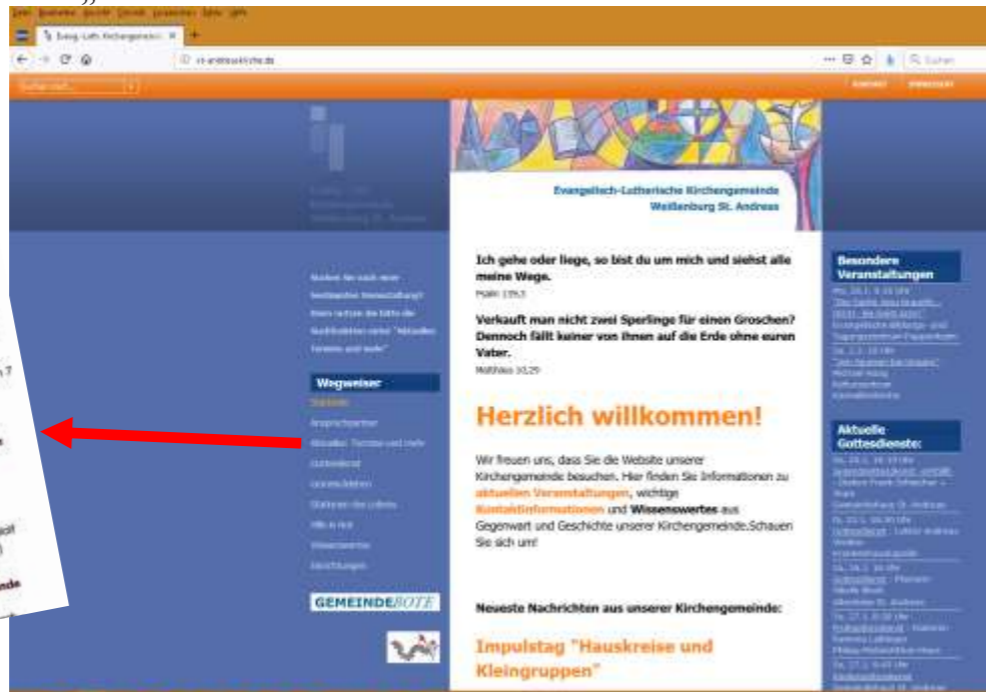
Evang.-Luth. Kirchengemeinde

Evangelisch-Lutherische Kirchengemeinde Weißenburg St. Andreas

Ich gehe oder liege, so bist du um mich und siehst alle meine Wege.
Psalm 139,3

Verkauft man nicht zwei Sperlinge für einen Groschen? Dennoch fällt keiner von ihnen auf die Erde ohne euren Vater.
Matthäus 10,29

Herzlich willkommen!

Wir freuen uns, dass Sie die Website unserer Kirchengemeinde besuchen. Hier finden Sie Informationen zu aktuellen Veranstaltungen, wichtige Kontaktinformationen und Wissenswertes aus Gegenwart und Geschichte unserer Kirchengemeinde.Schauen Sie sich um!

Neueste Nachrichten aus unserer Kirchengemeinde:

Impulstag "Hauskreise und Kleingruppen"

Wegweiser

GEMEINDEBOTE

Besondere Veranstaltungen

Aktuelle Gottesdienste:

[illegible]